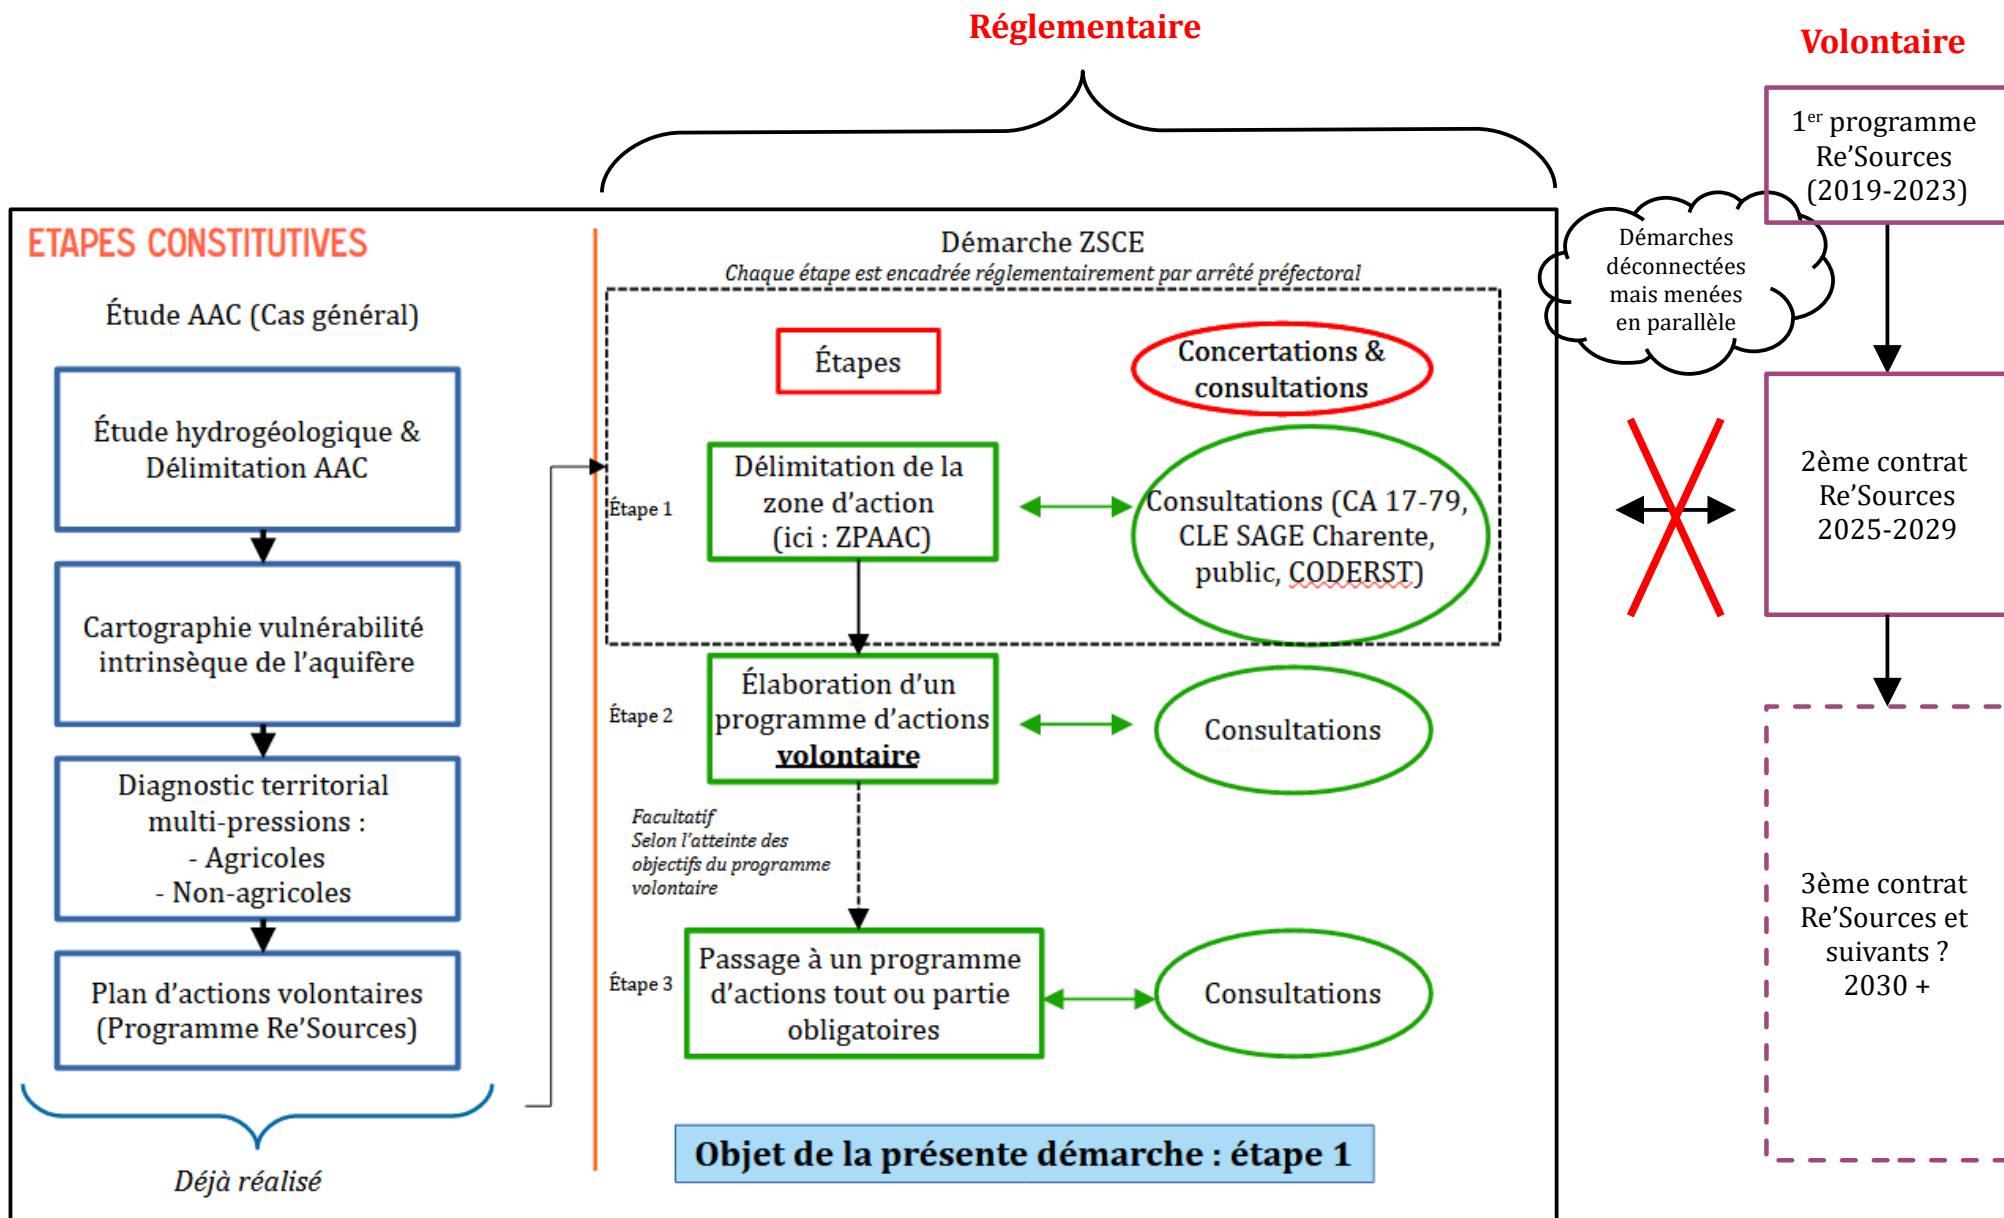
Réglementaire

Volontaire

ETAPES CONSTITUTIVES

Étude AAC (Cas général)

Étude hydrogéologique & Délimitation AAC

Cartographie vulnérabilité intrinsèque de l'aquifère

Diagnostic territorial multi-pressions :
- Agricoles
- Non-agricoles

Plan d'actions volontaires (Programme Re'Sources)

Déjà réalisé

Démarche ZSCE
Chaque étape est encadrée réglementairement par arrêté préfectoral

Étapes

Concertations & consultations

Étape 1

Délimitation de la zone d'action (ici : ZPAAC)

Consultations (CA 17-79, CLE SAGE Charente, public, CODERST)

Étape 2

Élaboration d'un programme d'actions volontaire

Consultations

Facultatif
Selon l'atteinte des objectifs du programme volontaire

Étape 3

Passage à un programme d'actions tout ou partie obligatoires

Consultations

Objet de la présente démarche : étape 1

$1^{er}$ programme Re'Sources (2019-2023)

Démarches déconnectées mais menées en parallèle

2ème contrat Re'Sources 2025-2029

3ème contrat Re'Sources et suivants ? 2030 +